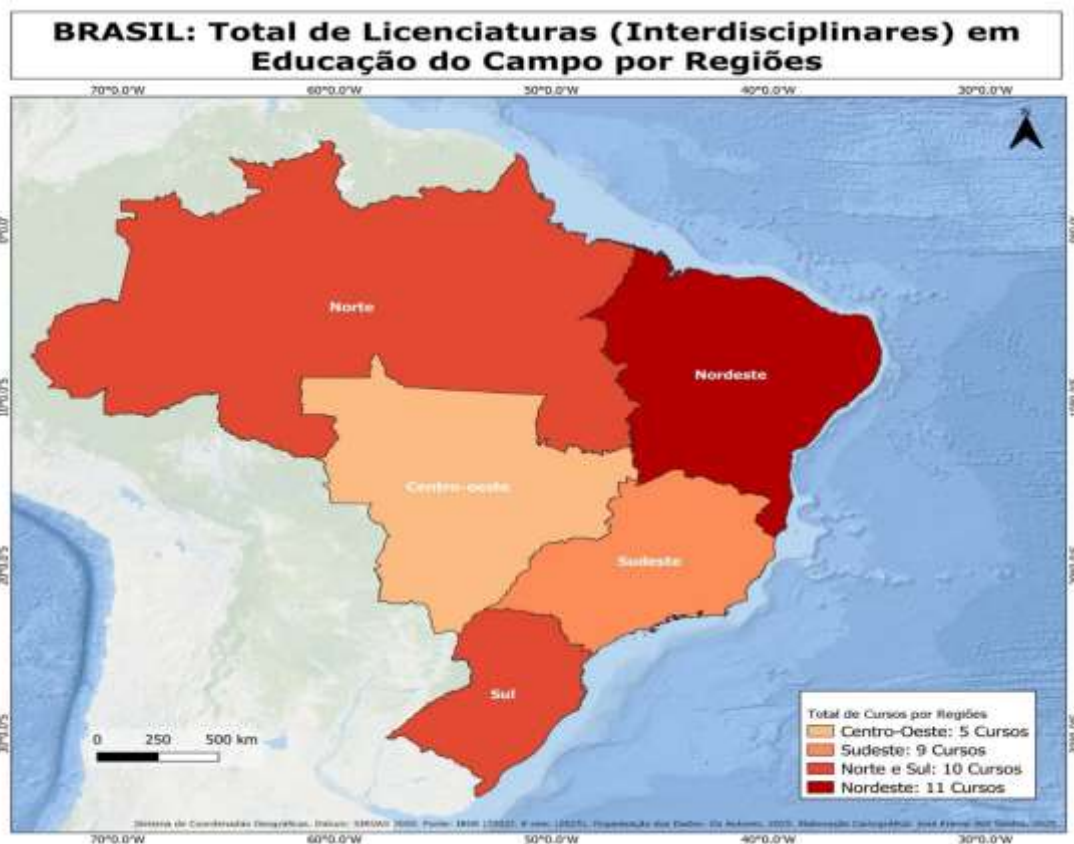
BRASIL: Total de Licenciaturas (Interdisciplinares) em Educação do Campo por Regiões

70°0.0'W
60°0.0'W
50°0.0'W
40°0.0'W
30°0.0'W

0°0.0'
10°0.0'S
20°0.0'S
30°0.0'S

Norte
Nordeste
Centro-oeste
Sudeste
Sul

0 250 500 km

Total de Cursos por Regiões
Centro-Oeste: 5 Cursos
Sudeste: 9 Cursos
Norte e Sul: 10 Cursos
Nordeste: 11 Cursos

Sistema de Coordenadas Geográficas. Datum: SIRGAS 2000. Fonte: IBGE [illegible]. Organização dos Dados: Os Autores, 2025. Elaboração Cartográfica: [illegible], 2025.

70°0.0'W
60°0.0'W
50°0.0'W
40°0.0'W
30°0.0'W